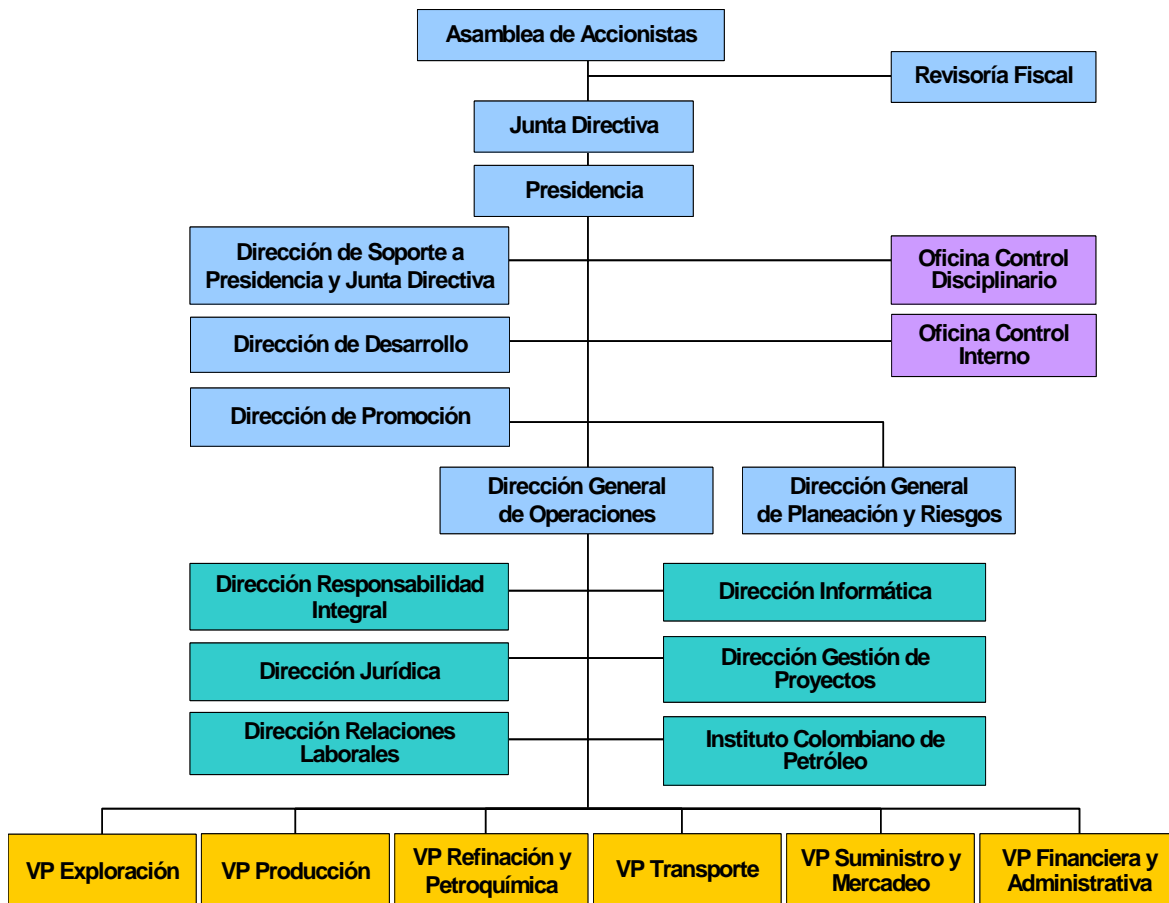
Asamblea de Accionistas

Revisoría Fiscal

Junta Directiva

Presidencia

Dirección de Soporte a Presidencia y Junta Directiva

Oficina Control Disciplinario

Dirección de Desarrollo

Oficina Control Interno

Dirección de Promoción

Dirección General de Operaciones

Dirección General de Planeación y Riesgos

Dirección Responsabilidad Integral

Dirección Informática

Dirección Jurídica

Dirección Gestión de Proyectos

Dirección Relaciones Laborales

Instituto Colombiano de Petróleo

VP Exploración

VP Producción

VP Refinación y Petroquímica

VP Transporte

VP Suministro y Mercadeo

VP Financiera y Administrativa